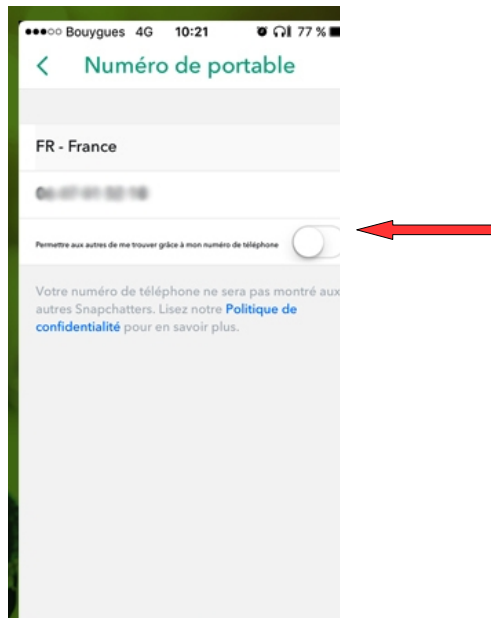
●●●○○ Bouygues 4G 10:21 77 %

<

Numéro de portable

FR - France

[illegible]

Permettre aux autres de me trouver grâce à mon numéro de téléphone

Votre numéro de téléphone ne sera pas montré aux autres Snapchatters. Lisez notre Politique de confidentialité pour en savoir plus.